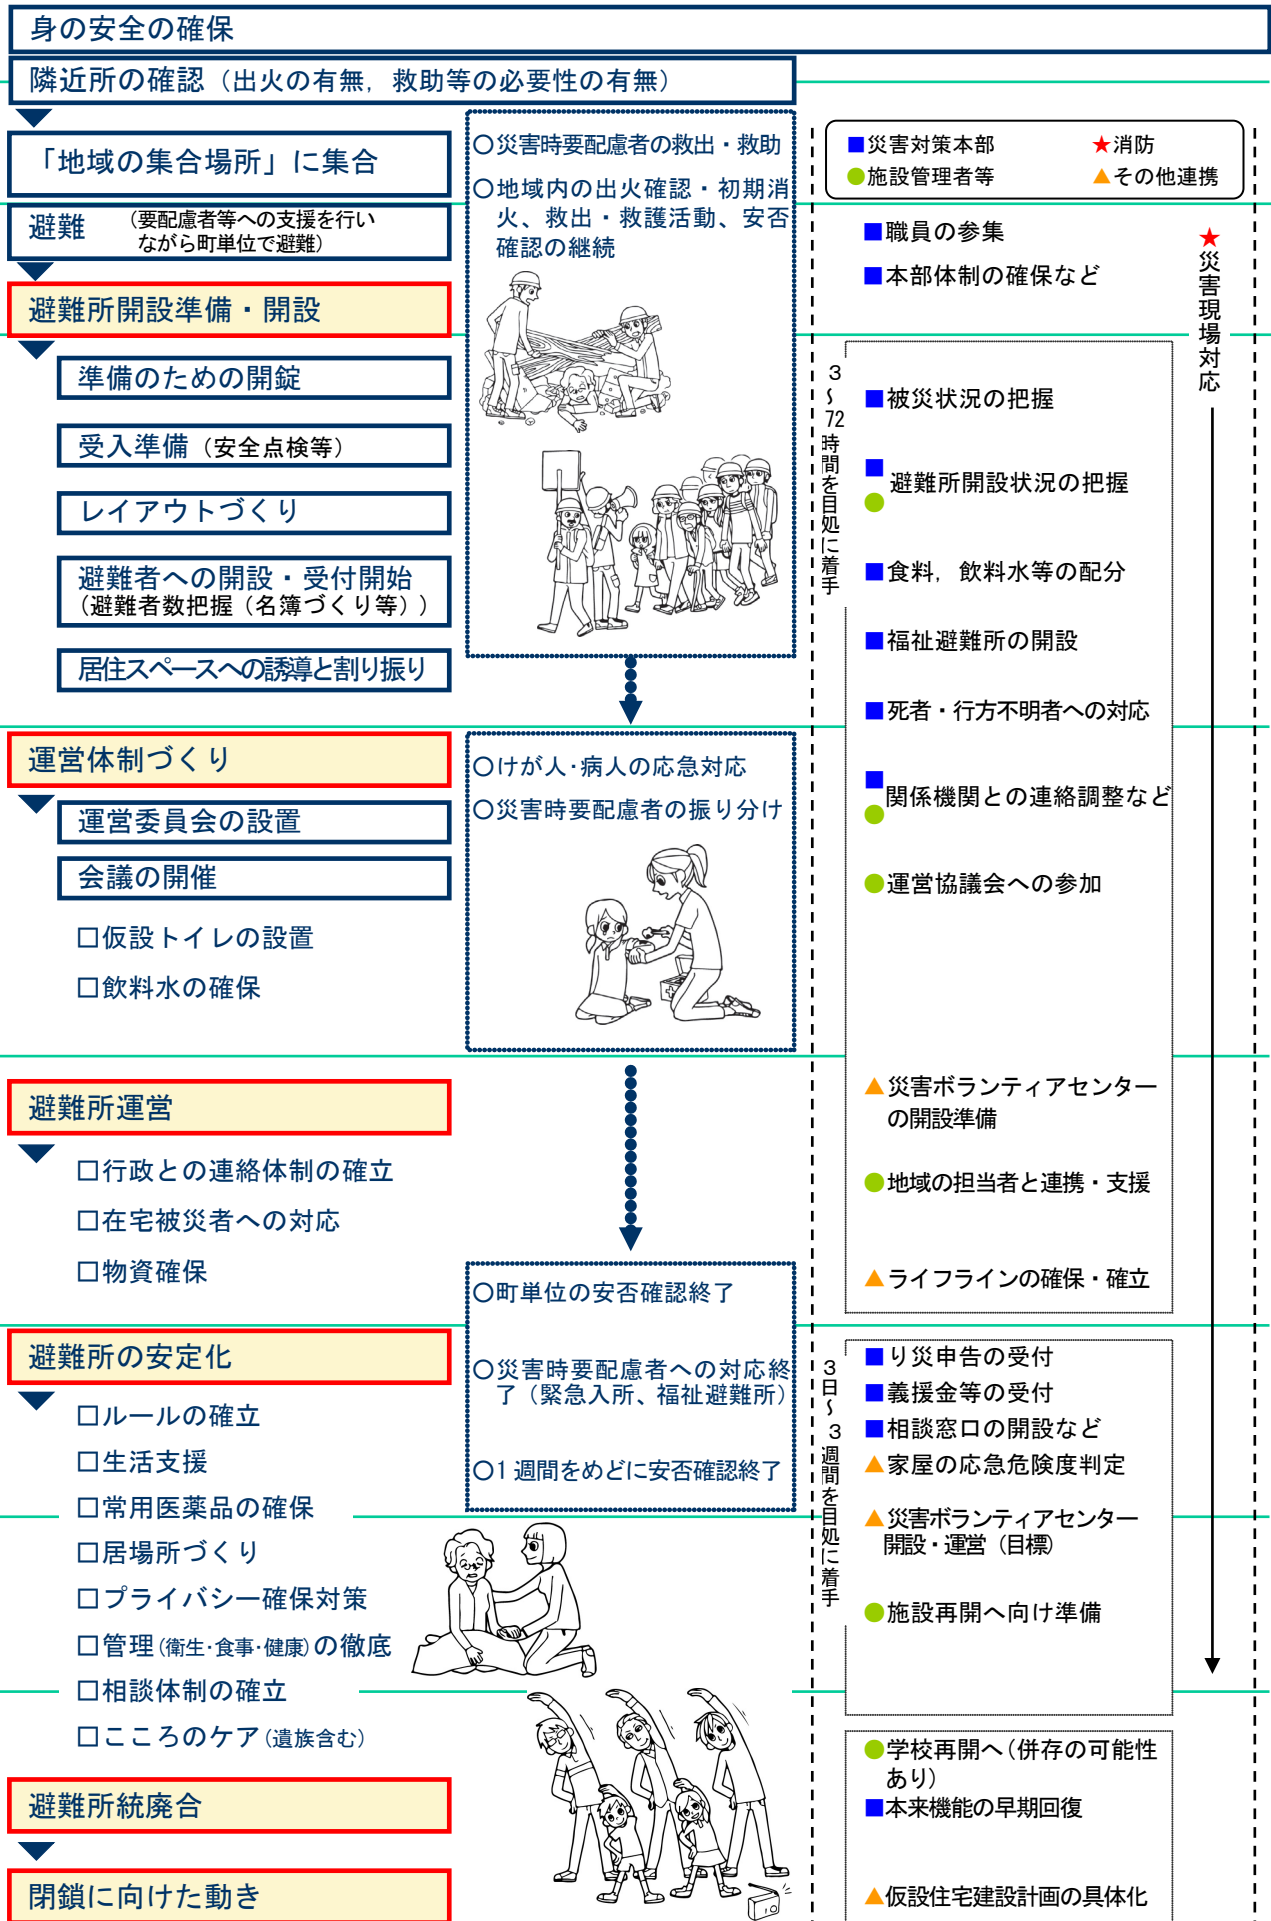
身の安全の確保

隣近所の確認（出火の有無，救助等の必要性の有無）

「地域の集合場所」に集合

避難 （要配慮者等への支援を行いながら町単位で避難）

避難所開設準備・開設

準備のための開錠

受入準備（安全点検等）

レイアウトづくり

避難者への開設・受付開始（避難者数把握（名簿づくり等））

居住スペースへの誘導と割り振り

○災害時要配慮者の救出・救助

○地域内の出火確認・初期消火、救出・救護活動、安否確認の継続

■災害対策本部 ★消防
●施設管理等 ▲その他連携

■職員の参集

■本部体制の確保など

★災害現場対応

3～72時間を目処に着手

■被災状況の把握

■●避難所開設状況の把握

■食料，飲料水等の配分

■福祉避難所の開設

■死者・行方不明者への対応

■●関係機関との連絡調整など

●運営協議会への参加

運営体制づくり

運営委員会の設置

会議の開催

□仮設トイレの設置

□飲料水の確保

○けが人･病人の応急対応

○災害時要配慮者の振り分け

避難所運営

□行政との連絡体制の確立

□在宅被災者への対応

□物資確保

▲災害ボランティアセンターの開設準備

●地域の担当者と連携・支援

▲ライフラインの確保・確立

○町単位の安否確認終了

○災害時要配慮者への対応終了（緊急入所、福祉避難所）

○1 週間をめどに安否確認終了

避難所の安定化

□ルールの確立

□生活支援

□常用医薬品の確保

□居場所づくり

□プライバシー確保対策

□管理(衛生･食事･健康)の徹底

□相談体制の確立

□こころのケア(遺族含む)

3日～3週間を目処に着手

■り災申告の受付

■義援金等の受付

■相談窓口の開設など

▲家屋の応急危険度判定

▲災害ボランティアセンター開設・運営（目標）

●施設再開へ向け準備

●学校再開へ(併存の可能性あり)

■本来機能の早期回復

▲仮設住宅建設計画の具体化

避難所統廃合

閉鎖に向けた動き